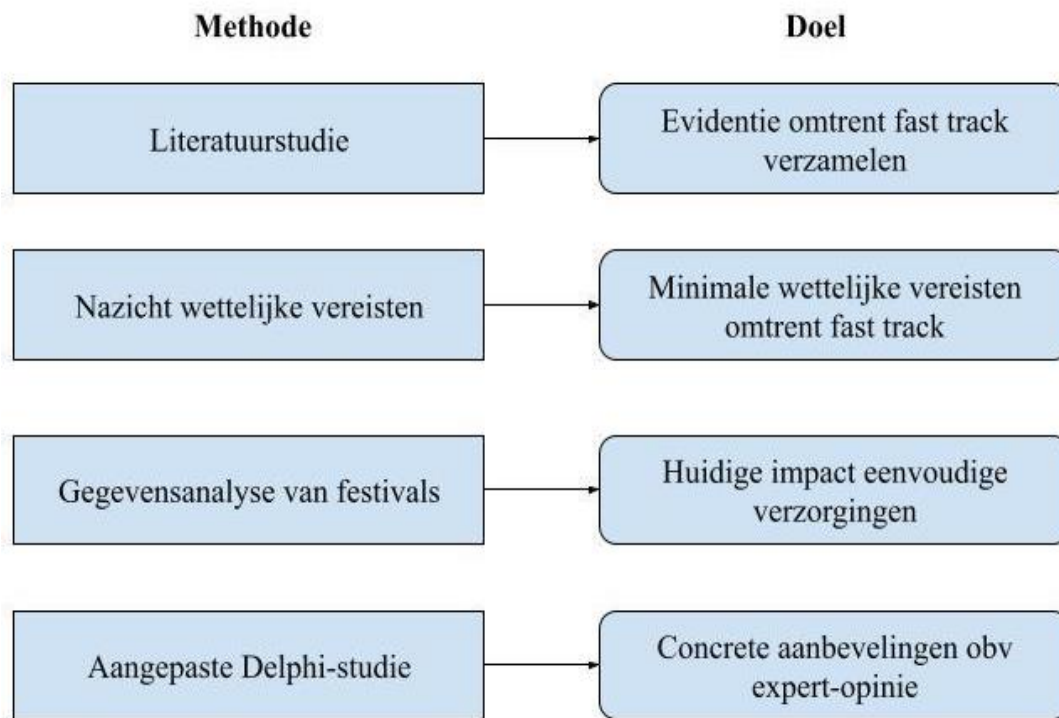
Methode

Doel

Literatuurstudie

Evidentie omtrent fast track verzamelen

Nazicht wettelijke vereisten

Minimale wettelijke vereisten omtrent fast track

Gegevensanalyse van festivals

Huidige impact eenvoudige verzorgingen

Aangepaste Delphi-studie

Concrete aanbevelingen obv expert-opinie